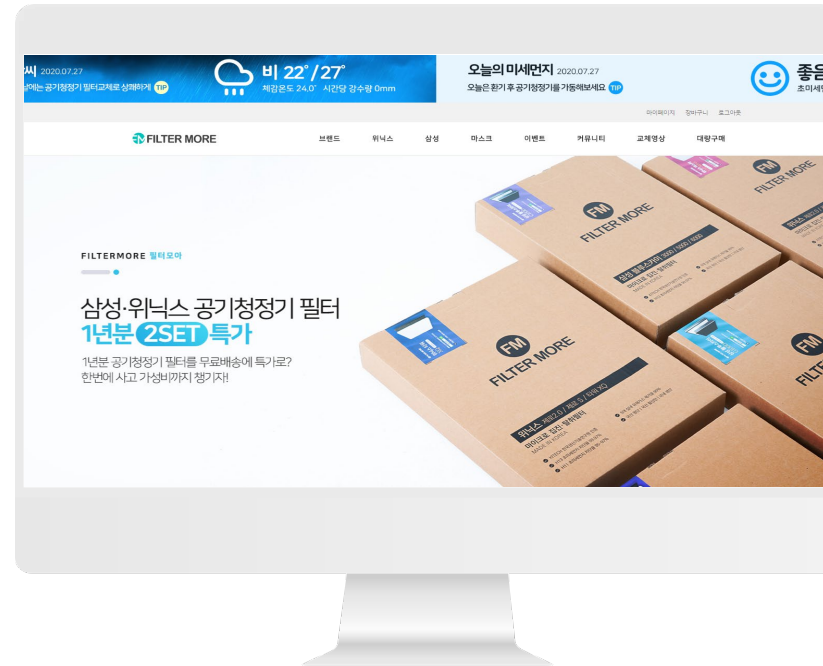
씨 2020.07.27
날에는 공기청정기 필터교체로 상쾌하게 TIP

비 22° / 27°
체감온도 24.0° 시간당 강수량 0mm

오늘의 미세먼지 2020.07.27
오늘은 환기 후 공기청정기를 가동해보세요 TIP

좋음
초미세

마이페이지 장바구니 로그아웃

FILTER MORE

브랜드 위닉스 삼성 마스크 이벤트 커뮤니티 교체영상 대량구매

FILTERMORE 필터모아

삼성·위닉스 공기청정기 필터
1년분 2SET 특가

1년분 공기청정기 필터를 무료배송에 특가로?
한번에 사고 가성비까지 챙기자!

FM
FILTER MORE

FM
FILTER MORE

FM
FILTER MORE

FM
FILTER MORE